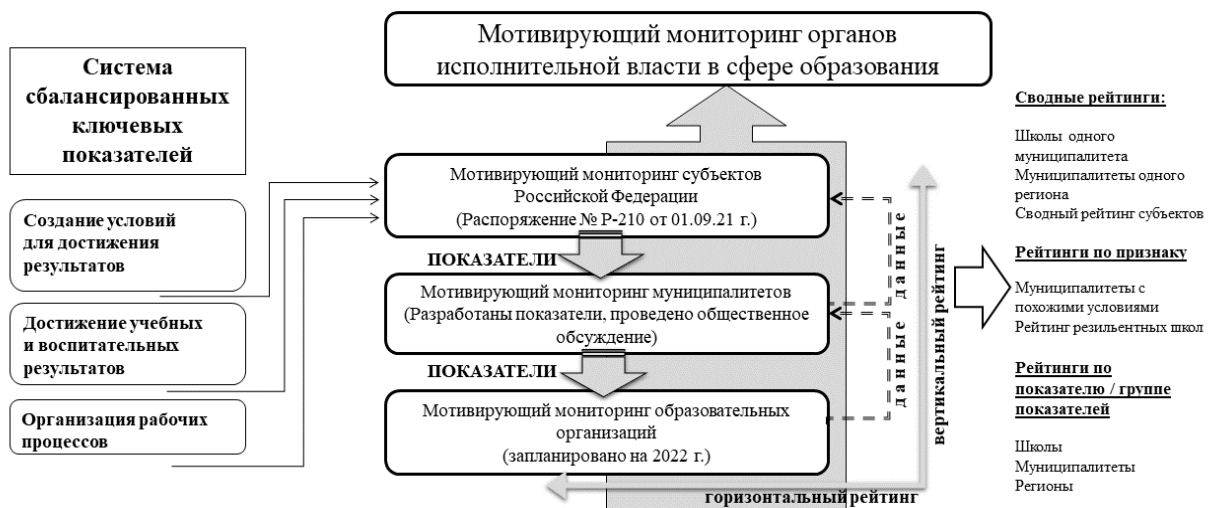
Мотивирующий мониторинг органов исполнительной власти в сфере образования

Система сбалансированных ключевых показателей

Создание условий для достижения результатов

Достижение учебных и воспитательных результатов

Организация рабочих процессов

Мотивирующий мониторинг субъектов Российской Федерации (Распоряжение № Р-210 от 01.09.21 г.)

ПОКАЗАТЕЛИ

Мотивирующий мониторинг муниципалитетов (Разработаны показатели, проведено общественное обсуждение)

ПОКАЗАТЕЛИ

Мотивирующий мониторинг образовательных организаций (запланировано на 2022 г.)

данные

данные

вертикальный рейтинг

горизонтальный рейтинг

Сводные рейтинги:

Школы одного муниципалитета
Муниципалитеты одного региона
Сводный рейтинг субъектов

Рейтинги по признаку

Муниципалитеты с похожими условиями
Рейтинг резильентных школ

Рейтинги по показателю / группе показателей

Школы
Муниципалитеты
Регионы